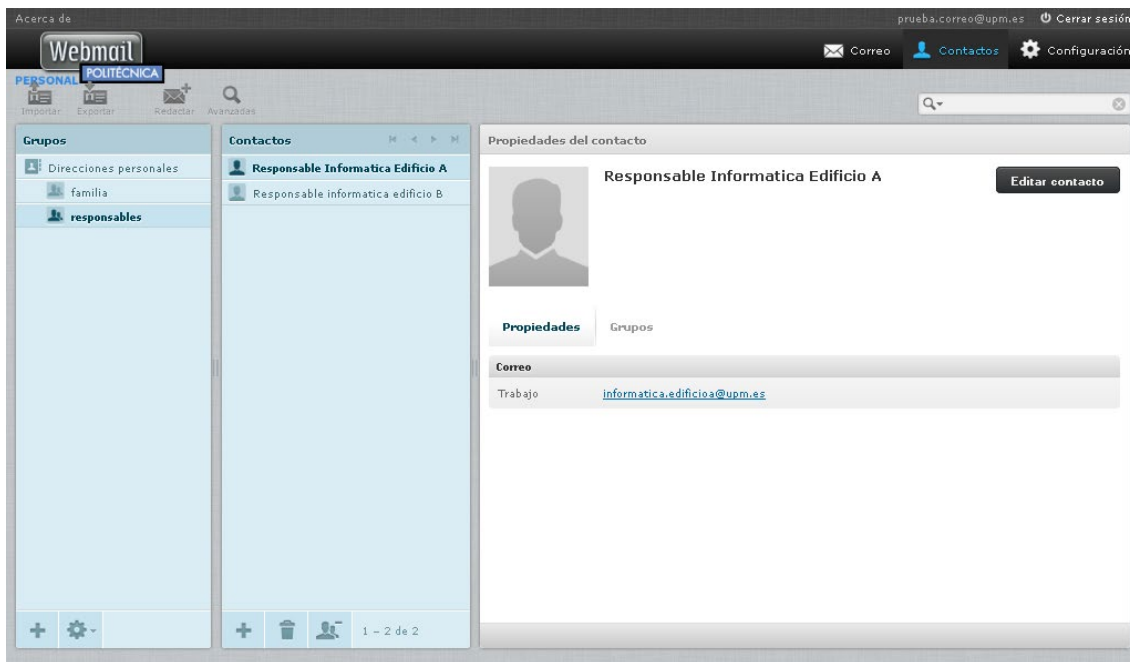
Acerca de

prueba.correo@upm.es Cerrar sesión

Webmail
PERSONAL POLITÉCNICA

Correo Contactos Configuración

Importar Exportar Redactar Avanzadas

Grupos

Direcciones personales
familia
responsables

Contactos

Responsable Informatica Edificio A
Responsable informatica edificio B

1 – 2 de 2

Propiedades del contacto

Responsable Informatica Edificio A

Editar contacto

Propiedades Grupos

Correo

Trabajo informatica.edificioa@upm.es